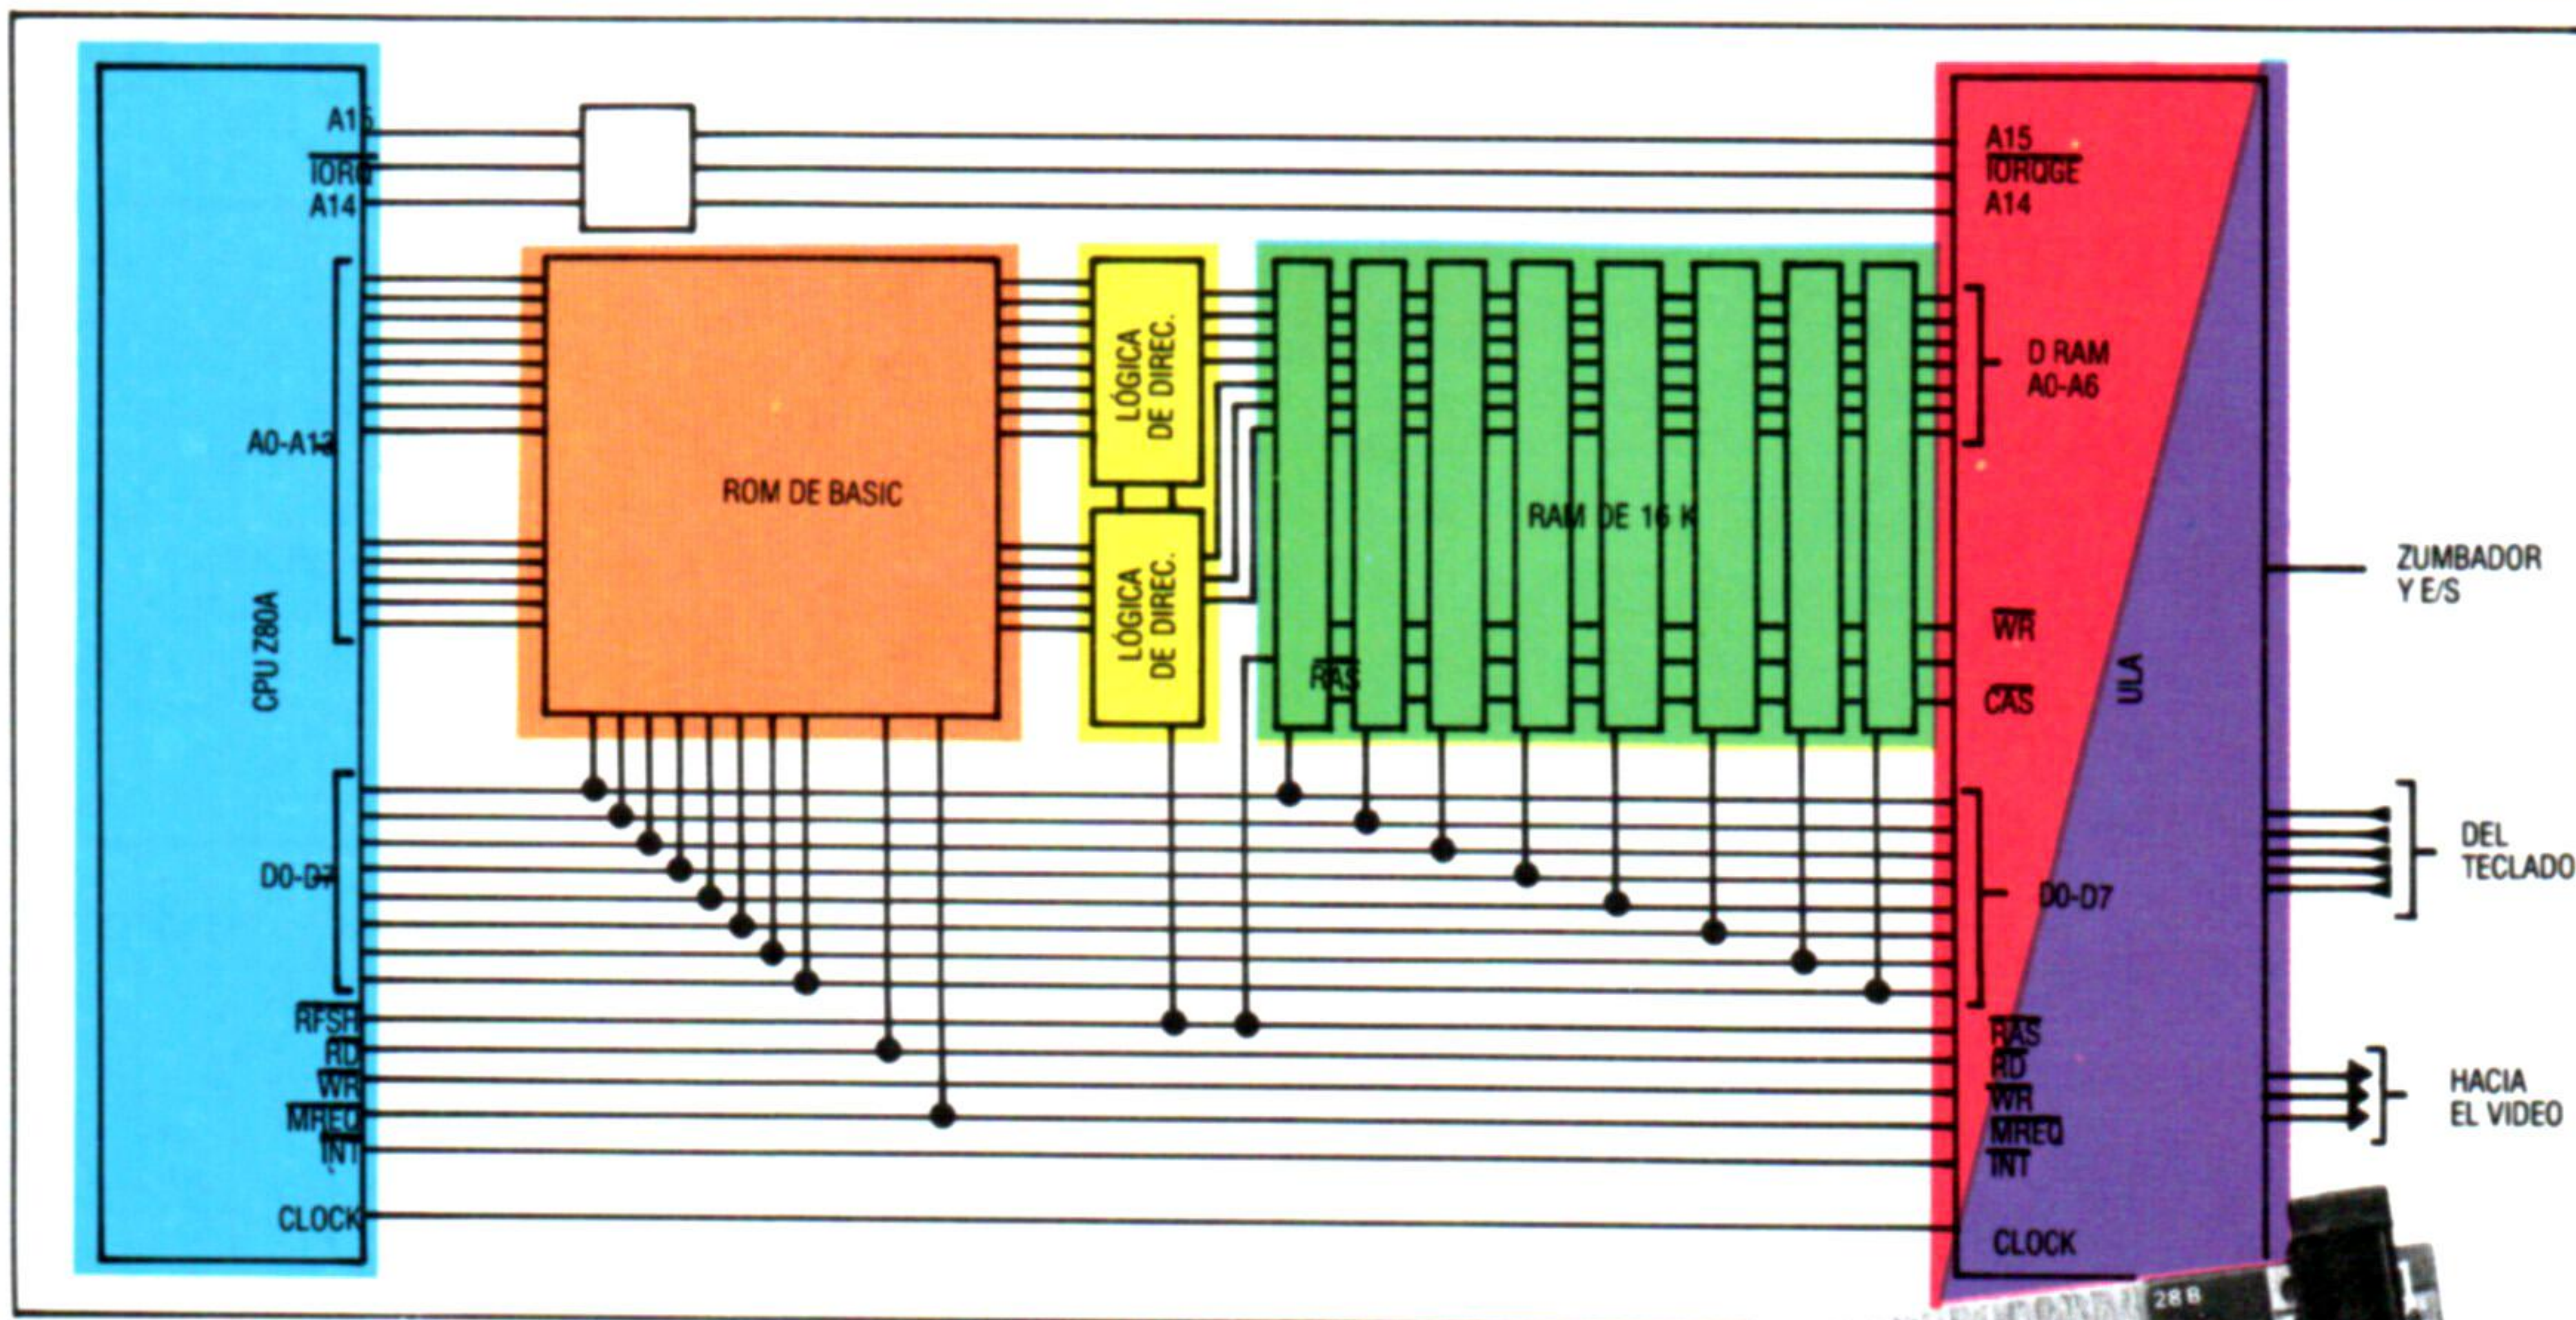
A15
IORQ
A14
A0-A13
CPU Z80A
D0-D7
RFSH
RD
WR
MREQ
INT
CLOCK
ROM DE BASIC
LÓGICA DE DIREC.
LÓGICA DE DIREC.
RAM DE 16 K
RAS
A15
IORQGE
A14
D RAM A0-A6
WR
CAS
D0-D7
RAS
RD
WR
MREQ
INT
CLOCK
ULA
ZUMBADOR Y E/S
DEL TECLADO
HACIA EL VIDEO
28 B